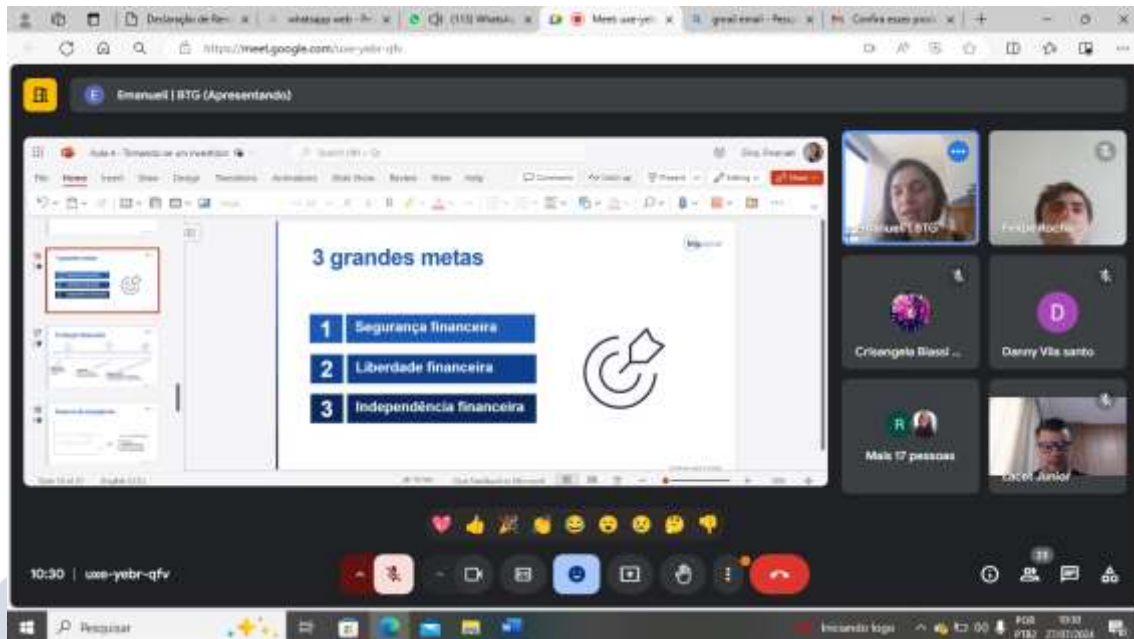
Declaração de Ren | whatsapp web - Pe | (113) WhatsA | Meet uxe-yebr | gmail email - Pesq | Confira esses pass

https://meet.google.com/uxe-yebr-qfv

Emanuell | BTG (Apresentando)

Aula 4 - Tornando-se um investidor

File Home Insert Draw Design Transitions Animations Slide Show Review View Help

3 grandes metas

1 Segurança financeira

2 Liberdade financeira

3 Independência financeira

Emanuell BTG

Crisangela Biassi ...

Danny Vila santo

D

R

Mais 17 pessoas

Jacet Junior

10:30 | uxe-yebr-qfv

Pesquisar

Iniciando logo

POR PTB2 10:30 27/07/2024